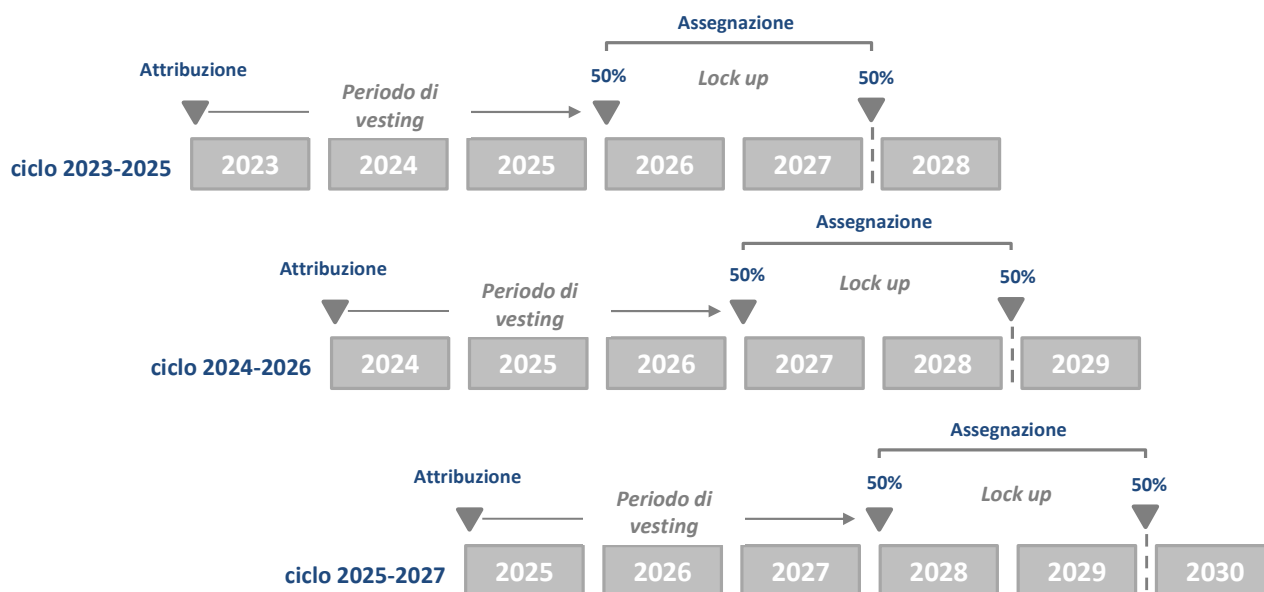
Assegnazione

Attribuzione

50%

Lock up

50%

Periodo di vesting

ciclo 2023-2025

2023 2024 2025 2026 2027 2028

Assegnazione

Attribuzione

50%

Lock up

50%

Periodo di vesting

ciclo 2024-2026

2024 2025 2026 2027 2028 2029

Assegnazione

Attribuzione

50%

Lock up

50%

Periodo di vesting

ciclo 2025-2027

2025 2026 2027 2028 2029 2030